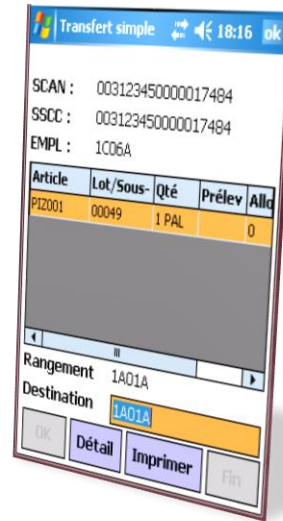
Transfert simple 18:16 ok

SCAN : 003123450000017484
SSCC : 003123450000017484
EMPL : 1C06A

| Article | Lot/Sous- | Qté | Prélev | Allo |
|---|---|---|---|---|
| PIZ001 | 00049 | 1 PAL | | 0 |

Rangement 1A01A
Destination 1A01A

OK Détail Imprimer Fin